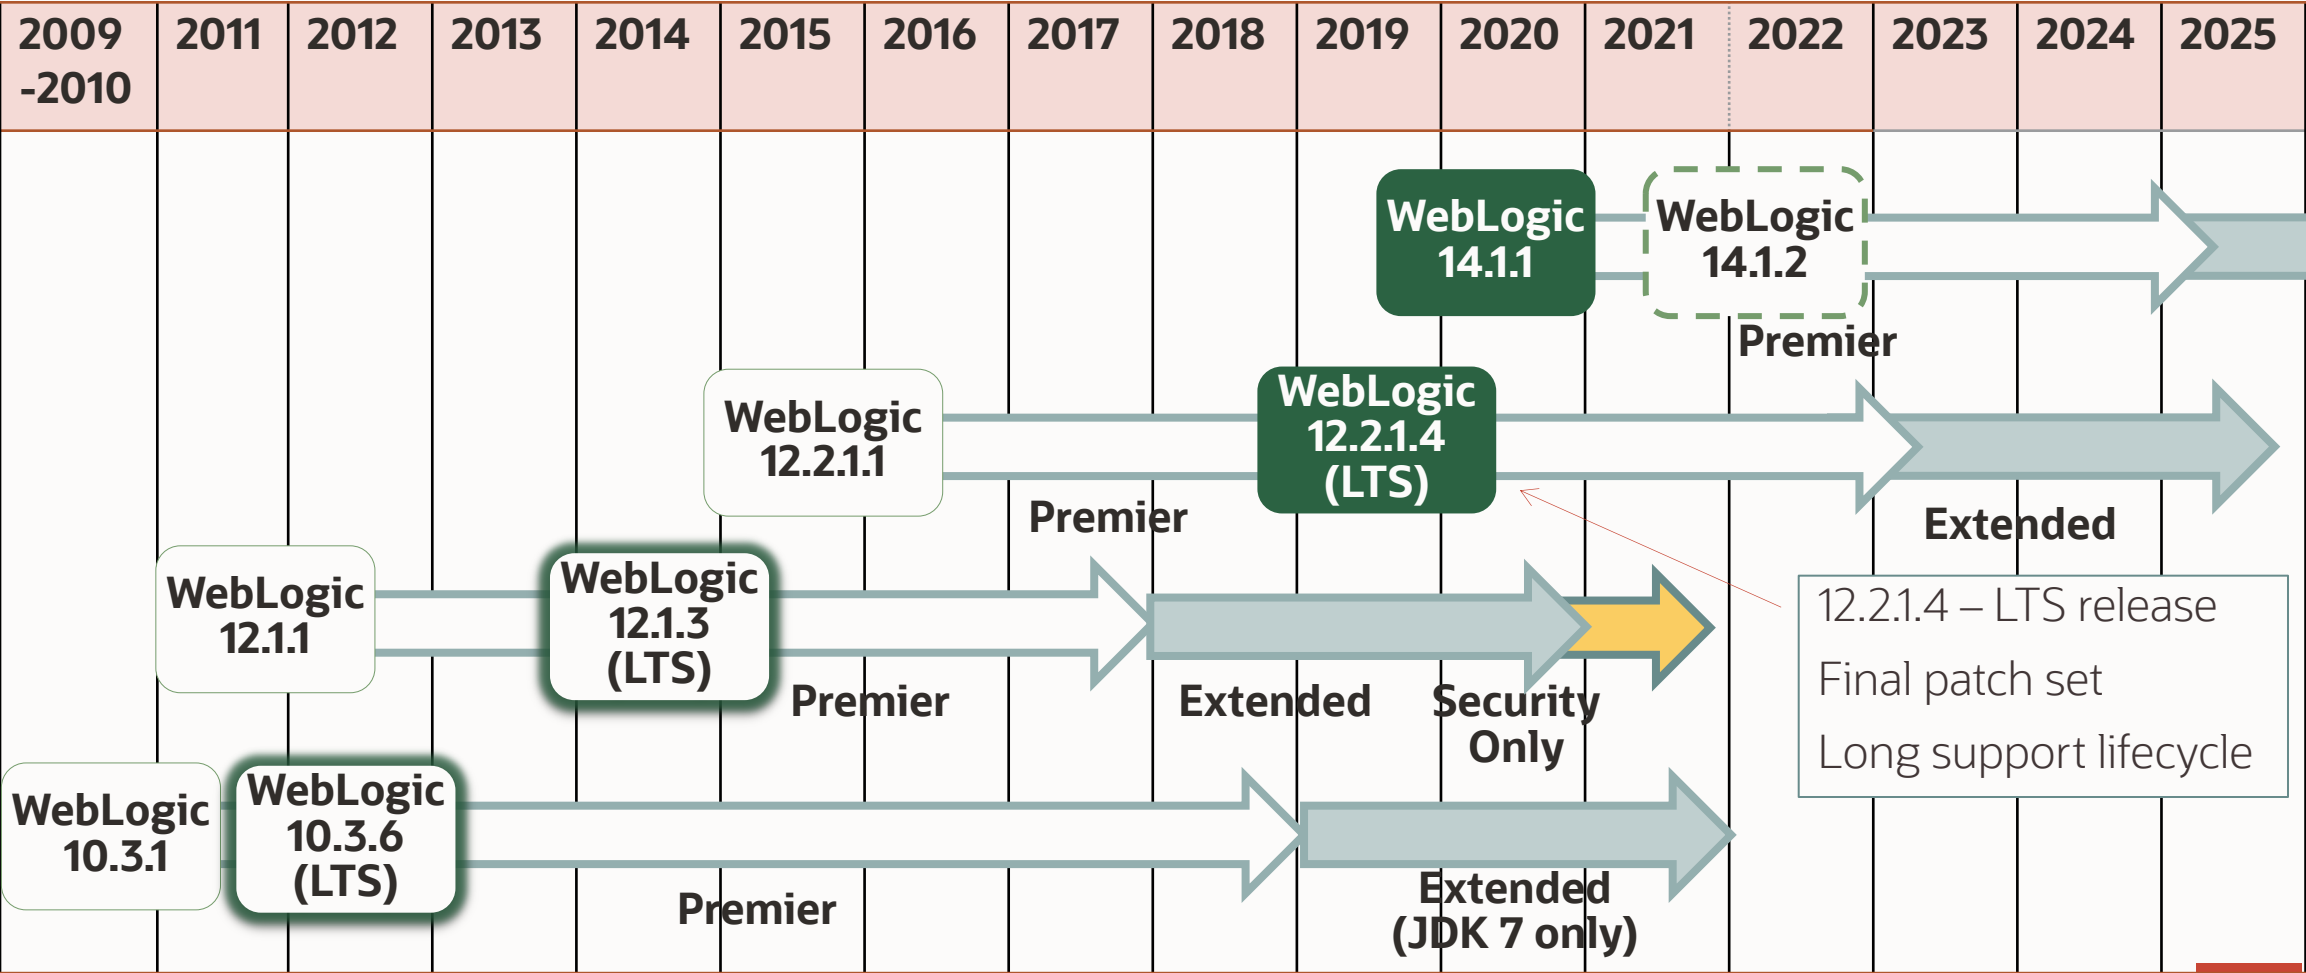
| 2009 -2010 | 2011 | 2012 | 2013 | 2014 | 2015 | 2016 | 2017 | 2018 | 2019 | 2020 | 2021 | 2022 | 2023 | 2024 | 2025 |
|---|---|---|---|---|---|---|---|---|---|---|---|---|---|---|---|

WebLogic 14.1.1

WebLogic 14.1.2

Premier

WebLogic 12.2.1.1

WebLogic 12.2.1.4 (LTS)

Premier

Extended

WebLogic 12.1.1

WebLogic 12.1.3 (LTS)

Premier

Extended

Security Only

12.2.1.4 – LTS release

Final patch set

Long support lifecycle

WebLogic 10.3.1

WebLogic 10.3.6 (LTS)

Premier

Extended (JDK 7 only)